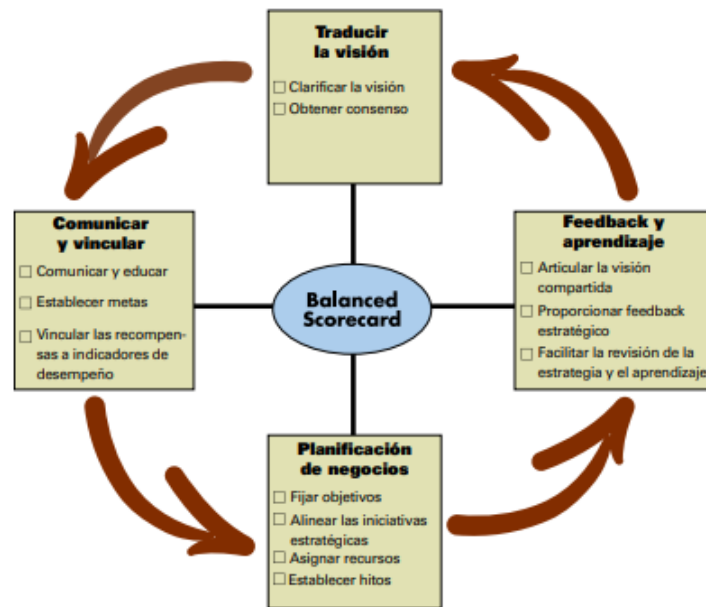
Traducir la visión
☐ Clarificar la visión
☐ Obtener consenso

Comunicar y vincular
☐ Comunicar y educar
☐ Establecer metas
☐ Vincular las recompensas a indicadores de desempeño

Balanced Scorecard

Feedback y aprendizaje
☐ Articular la visión compartida
☐ Proporcionar feedback estratégico
☐ Facilitar la revisión de la estrategia y el aprendizaje

Planificación de negocios
☐ Fijar objetivos
☐ Alinear las iniciativas estratégicas
☐ Asignar recursos
☐ Establecer hitos